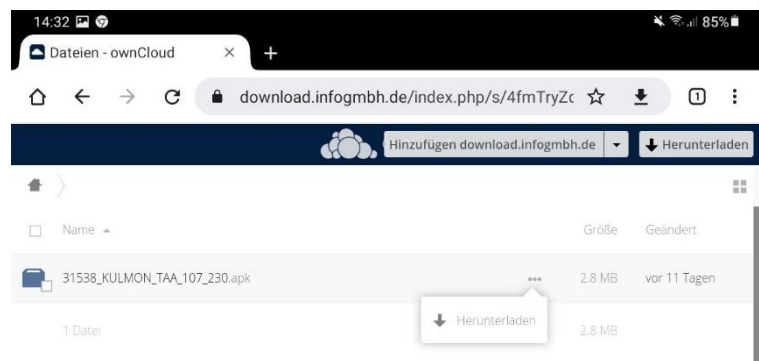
14:32

85%

Dateien - ownCloud

×

+

download.infogmbh.de/index.php/s/4fmTryZc

1

Hinzufügen download.infogmbh.de

Herunterladen

Name

Größe

Geändert

31538_KULMON_TAA_107_230.apk

...

2.8 MB

vor 11 Tagen

1 Datei

Herunterladen

2.8 MB